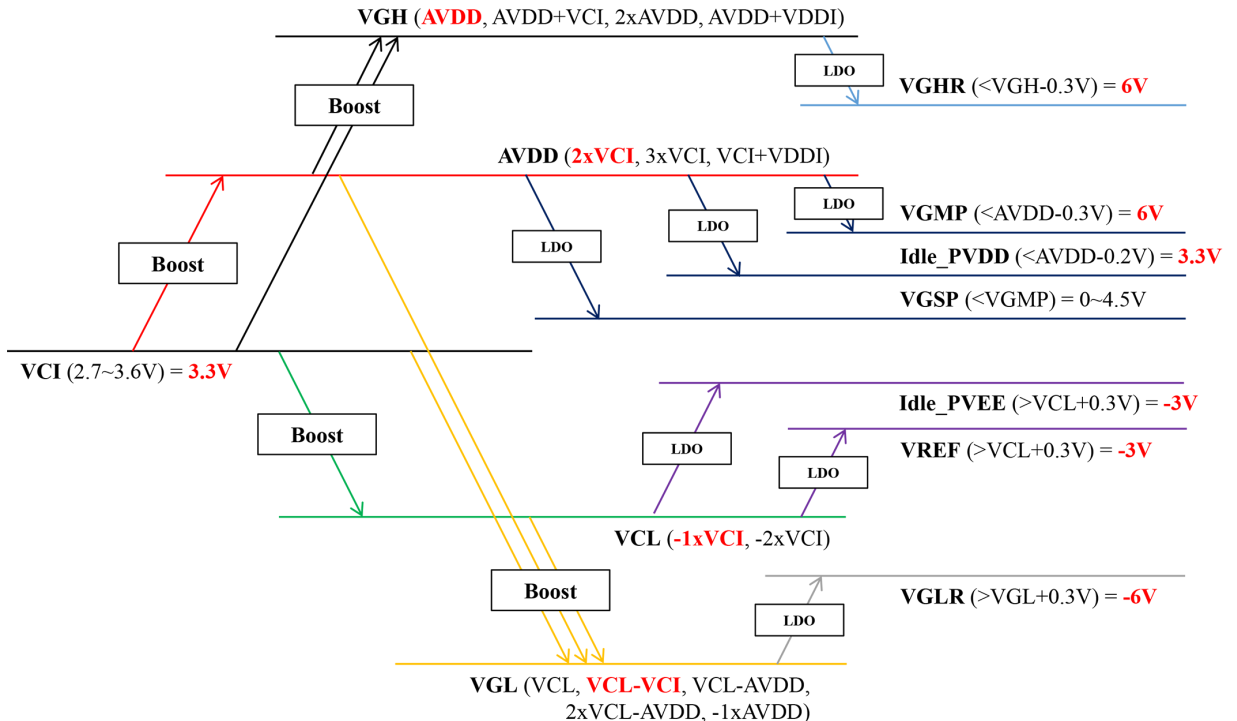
VGH (AVDD, AVDD+VCI, 2xAVDD, AVDD+VDDI)

LDO

VGHR (<VGH-0.3V) = 6V

Boost

AVDD (2xVCI, 3xVCI, VCI+VDDI)

LDO

VGMP (<AVDD-0.3V) = 6V

LDO

Idle_PVDD (<AVDD-0.2V) = 3.3V

LDO

VGSP (<VGMP) = 0~4.5V

Boost

VCI (2.7~3.6V) = 3.3V

Idle_PVEE (>VCL+0.3V) = -3V

Boost

LDO

VREF (>VCL+0.3V) = -3V

LDO

VCL (-1xVCI, -2xVCI)

Boost

VGLR (>VGL+0.3V) = -6V

LDO

VGL (VCL, VCL-VCI, VCL-AVDD, 2xVCL-AVDD, -1xAVDD)